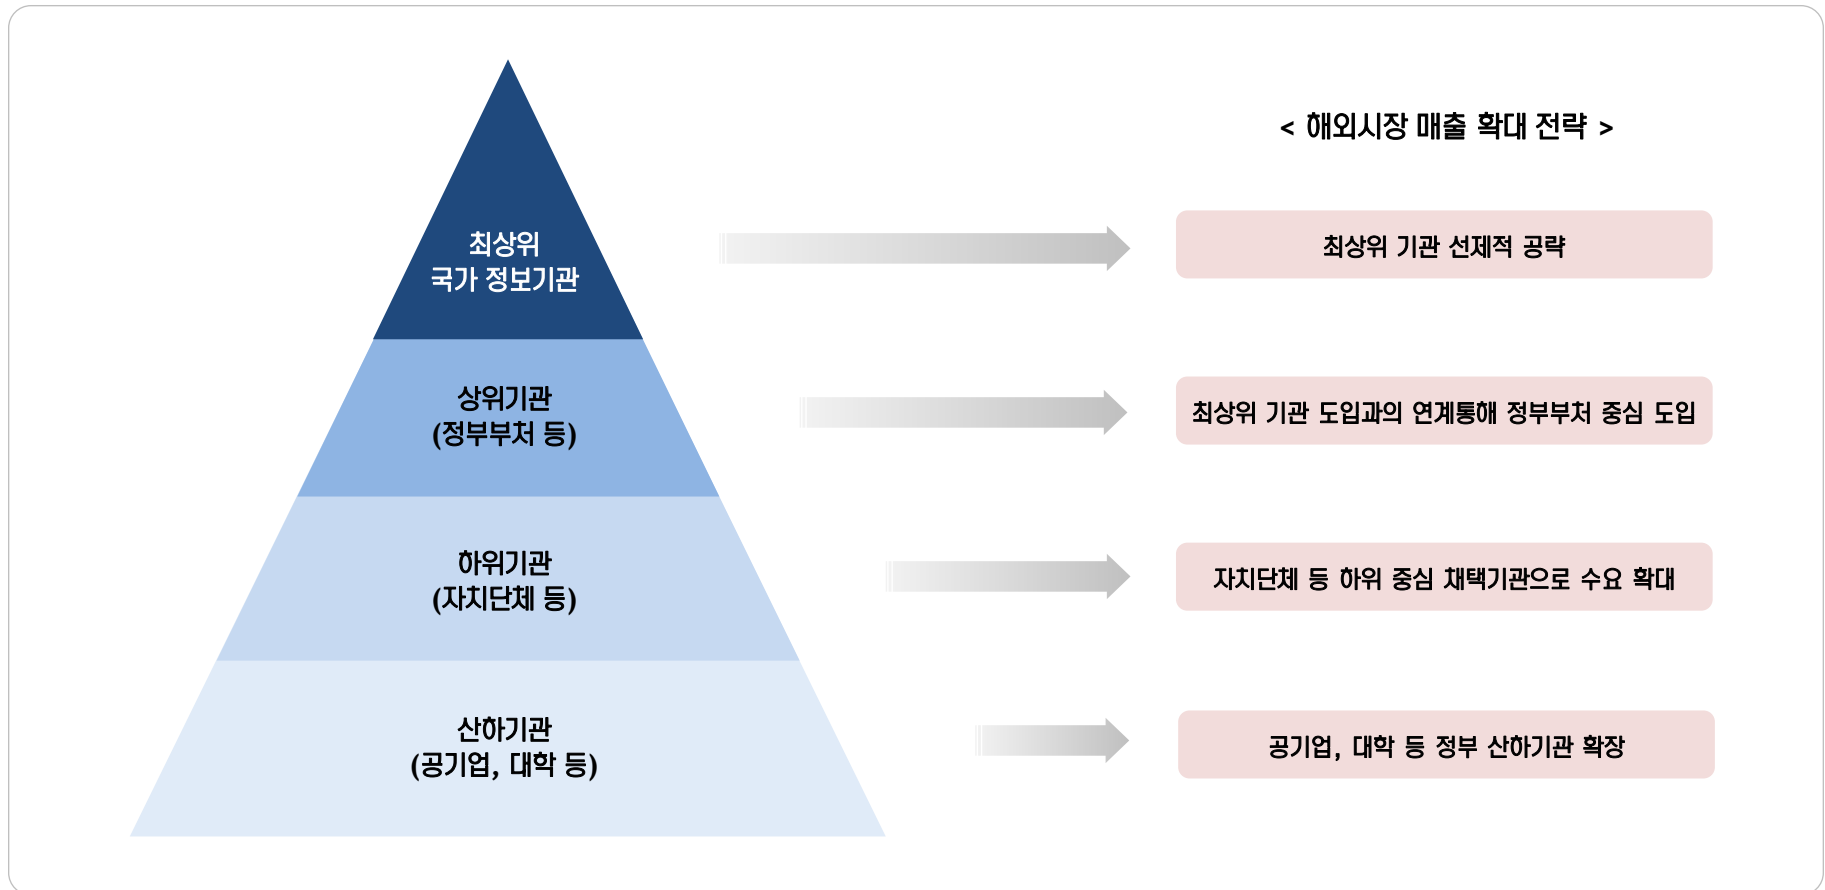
최상위
국가 정보기관

상위기관
(정부부처 등)

하위기관
(자치단체 등)

산하기관
(공기업, 대학 등)

< 해외시장 매출 확대 전략 >

최상위 기관 선제적 공략

최상위 기관 도입과의 연계통해 정부부처 중심 도입

자치단체 등 하위 중심 채택기관으로 수요 확대

공기업, 대학 등 정부 산하기관 확장